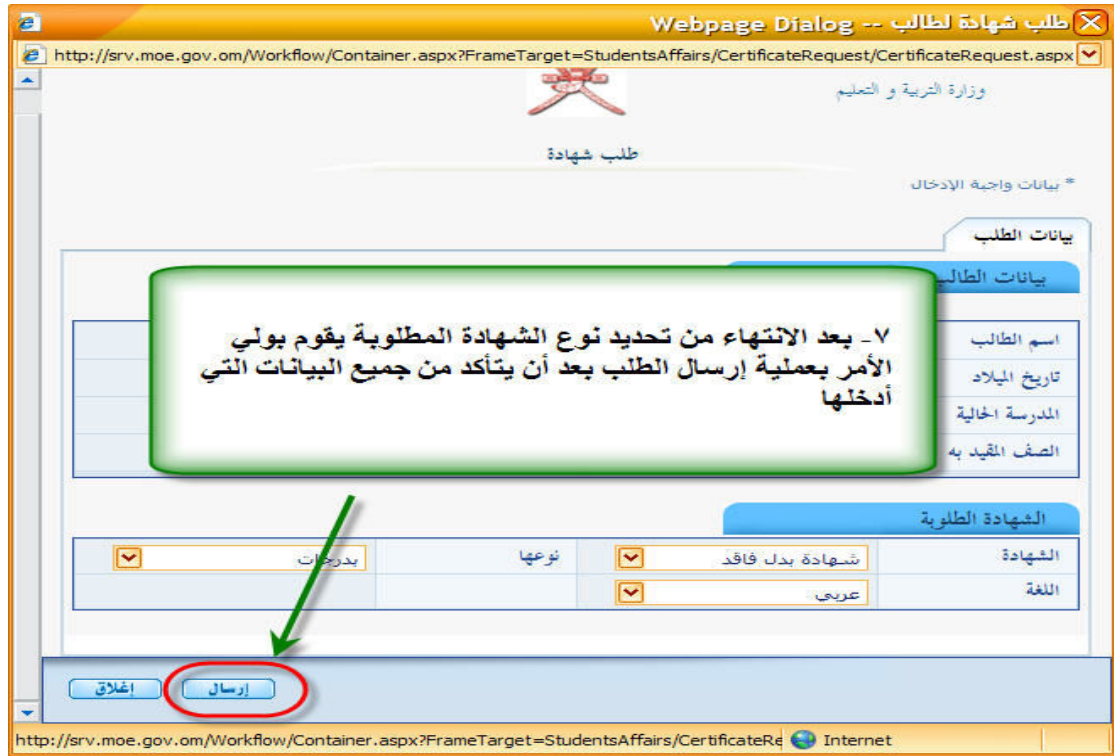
طلب شهادة لطالب -- Webpage Dialog

http://srv.moe.gov.om/Workflow/Container.aspx?FrameTarget=StudentsAffairs/CertificateRequest/CertificateRequest.aspx

وزارة التربية و التعليم

طلب شهادة

* بيانات واجبة الإدخال

بيانات الطلب

بيانات الطالب

٧- بعد الانتهاء من تحديد نوع الشهادة المطلوبة يقوم بولي الأمر بعملية إرسال الطلب بعد أن يتأكد من جميع البيانات التي أدخلها

اسم الطالب

تاريخ الميلاد

المدرسة الحالية

الصف المقيد به

الشهادة الطلوبة

| الشهادة | شهادة بدل فاقد | نوعها | بدرجات |
|---|---|---|---|
| اللغة | عربي | | |

إغلاق

إرسال

http://srv.moe.gov.om/Workflow/Container.aspx?FrameTarget=StudentsAffairs/CertificateRe

Internet